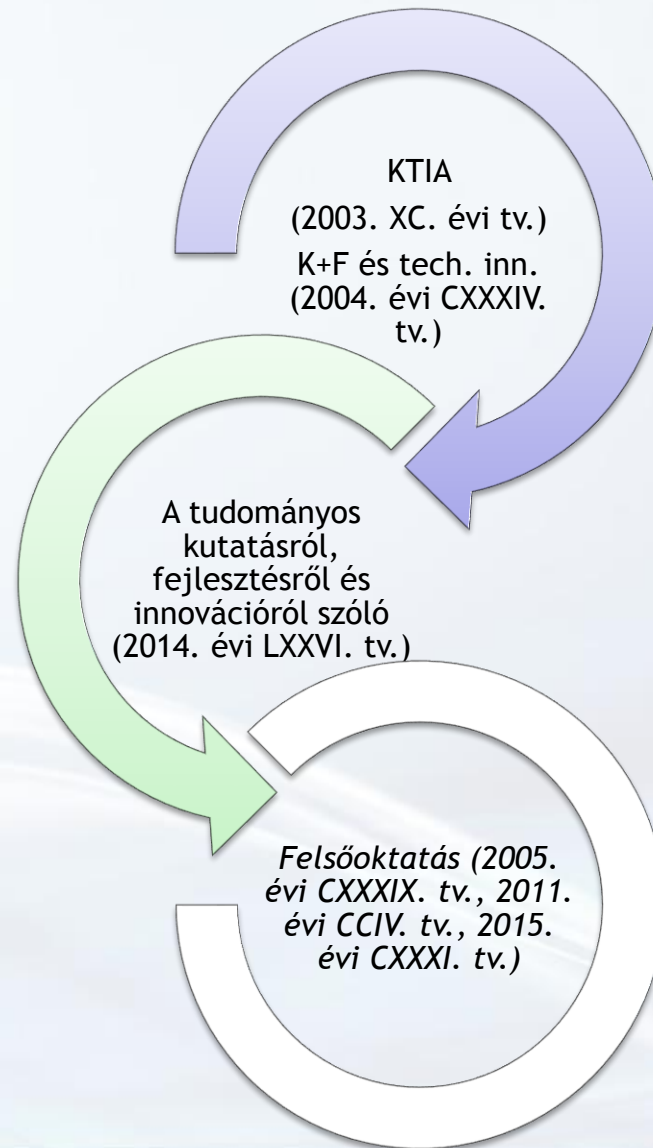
KTIA
(2003. XC. évi tv.)
K+F és tech. inn. (2004. évi CXXXIV. tv.)

A tudományos kutatásról, fejlesztésről és innovációról szóló (2014. évi LXXVI. tv.)

Felsőoktatás (2005. évi CXXXIX. tv., 2011. évi CCIV. tv., 2015. évi CXXXI. tv.)